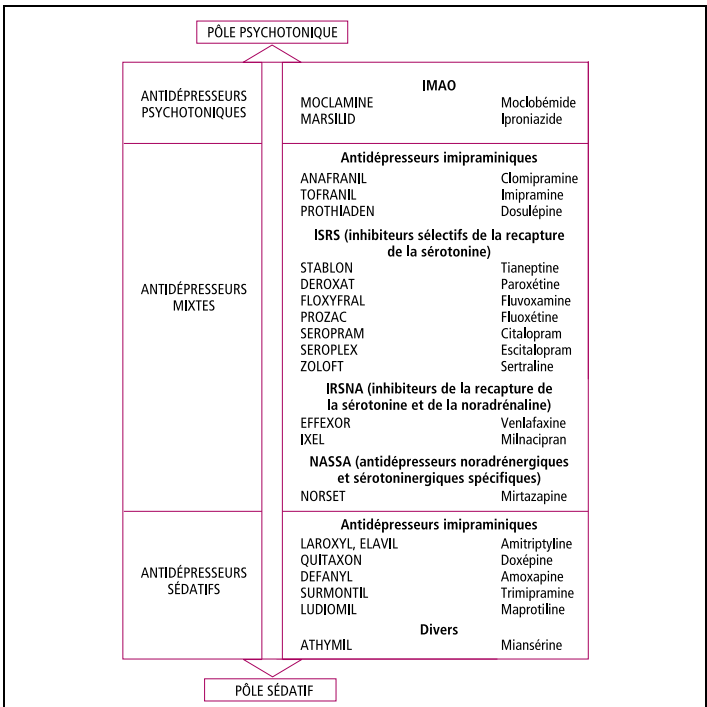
PÔLE PSYCHOTONIQUE

| | |
|---|---|
| ANTIDÉPRESSEURS PSYCHOTONIQUES | **IMAO**<br>MOCLAMINE — Moclobémide<br>MARSILID — Iproniazide |
| ANTIDÉPRESSEURS MIXTES | **Antidépresseurs imipraminiques**<br>ANAFRANIL — Clomipramine<br>TOFRANIL — Imipramine<br>PROTHIADEN — Dosulépine<br>**ISRS (inhibiteurs sélectifs de la recapture de la sérotonine)**<br>STABLON — Tianeptine<br>DEROXAT — Paroxétine<br>FLOXYFRAL — Fluvoxamine<br>PROZAC — Fluoxétine<br>SEROPRAM — Citalopram<br>SEROPLEX — Escitalopram<br>ZOLOFT — Sertraline<br>**IRSNA (inhibiteurs de la recapture de la sérotonine et de la noradrénaline)**<br>EFFEXOR — Venlafaxine<br>IXEL — Milnacipran<br>**NASSA (antidépresseurs noradrénergiques et sérotoninergiques spécifiques)**<br>NORSET — Mirtazapine |
| ANTIDÉPRESSEURS SÉDATIFS | **Antidépresseurs imipraminiques**<br>LAROXYL, ELAVIL — Amitriptyline<br>QUITAXON — Doxépine<br>DEFANYL — Amoxapine<br>SURMONTIL — Trimipramine<br>LUDIOMIL — Maprotiline<br>**Divers**<br>ATHYMIL — Miansérine |

PÔLE SÉDATIF